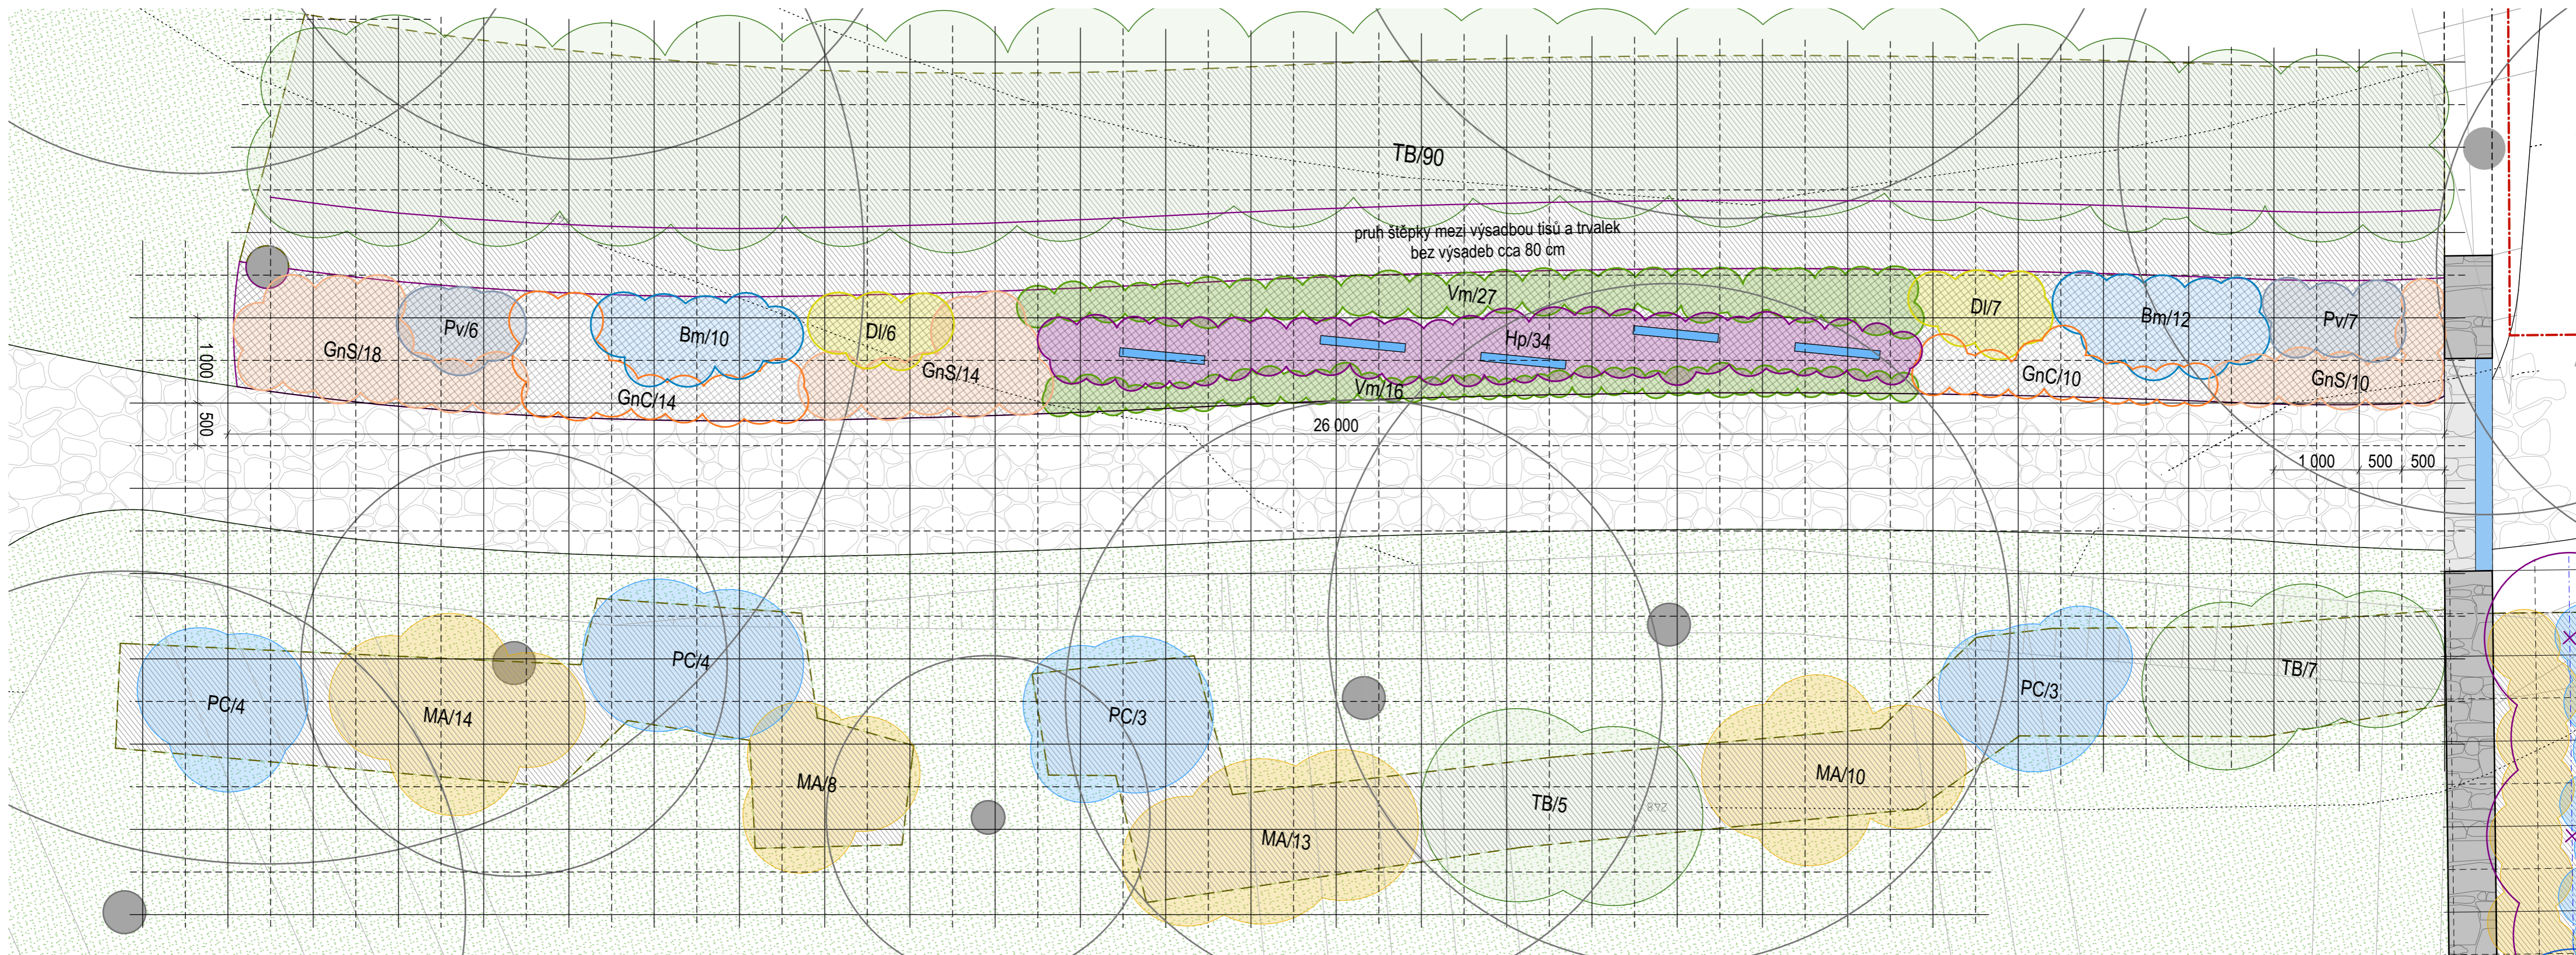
TB/90

pruh štěpky mezi výsadbou tisů a trvalek
bez výsadeb cca 80 cm

GnS/18
Pv/6
Bm/10
Dl/6
GnS/14
GnC/14
Vm/27
Hp/34
Vm/16
Dl/7
Bm/12
Pv/7
GnC/10
GnS/10

1 000
500
26 000
1 000
500
500

PC/4
MA/14
PC/4
MA/8
PC/3
MA/13
TB/5
MA/10
PC/3
TB/7
892